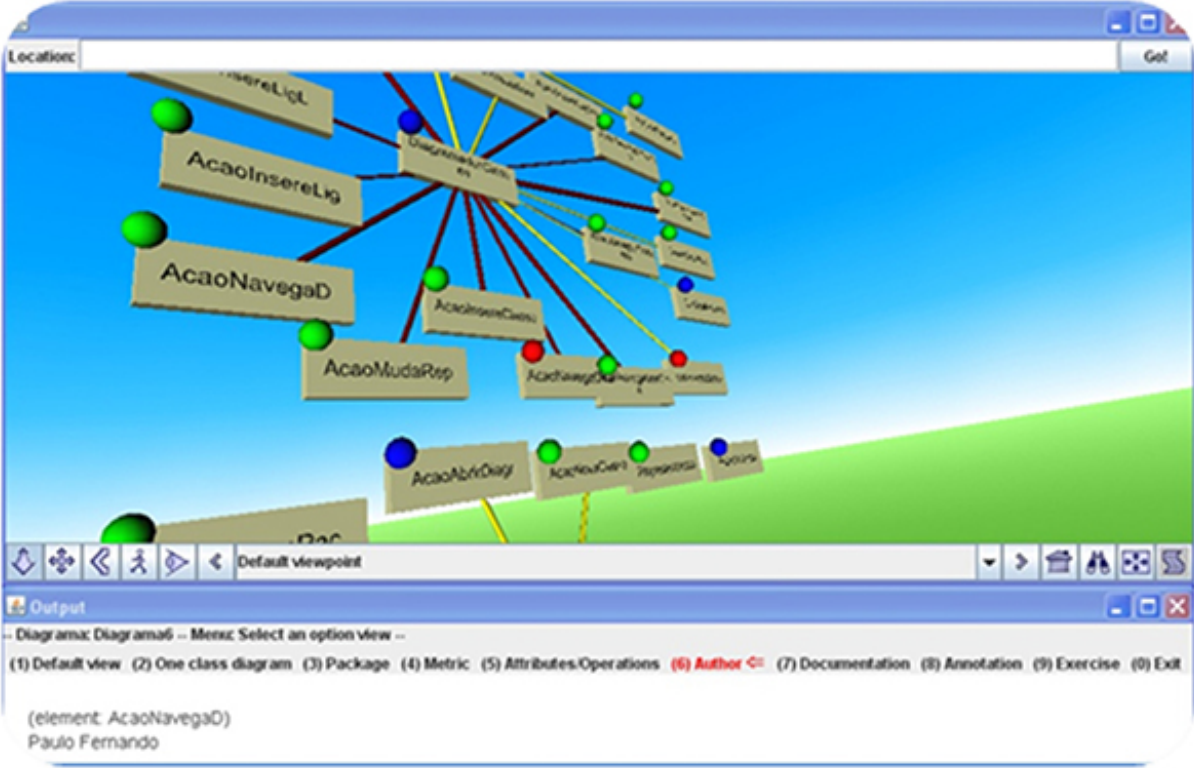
Location:

Go!

InsereLigL

AcaoInsereLig

AcaoNavegaD

AcaoMudaRep

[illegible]

AcaoInsereClasse

AcaoNavegaD

AcaoAbrirDiagr

AcaoNovaClass

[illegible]

Rac

Default viewpoint

Output

-- Diagrama: Diagrama6 -- Menu: Select an option view --

(1) Default view (2) One class diagram (3) Package (4) Metric (5) Attributes/Operations (6) Author <= (7) Documentation (8) Annotation (9) Exercise (0) Exit

(element: AcaoNavegaD)
Paulo Fernando